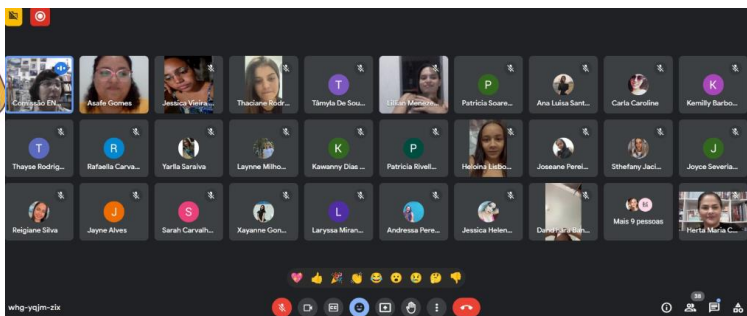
Comissão EN...
Asafe Gomes
Jessica Vieira...
Thaciane Rodr...
T
Tâmyla De Sou...
Lilian Meneze...
P
Patricia Soare...
Ana Luisa Sant...
Carla Caroline
K
Kemilly Barbo...

T
Thayse Rodrig...
R
Rafaella Carva...
Yarlla Saraiva
Laynne Milho...
K
Kawanny Dias ...
P
Patricia Rivell...
Heloina Lisbo...
Joseane Perei...
Sthefany Jaci...
J
Joyce Severia...

Reigiane Silva
J
Jayne Alves
S
Sarah Carvalh...
Xayanne Gon...
L
Laryssa Miran...
Andressa Pere...
Jessica Helen...
Dan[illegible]
Mais 9 pessoas
Herta Maria C...

whg-yqjm-zix
38